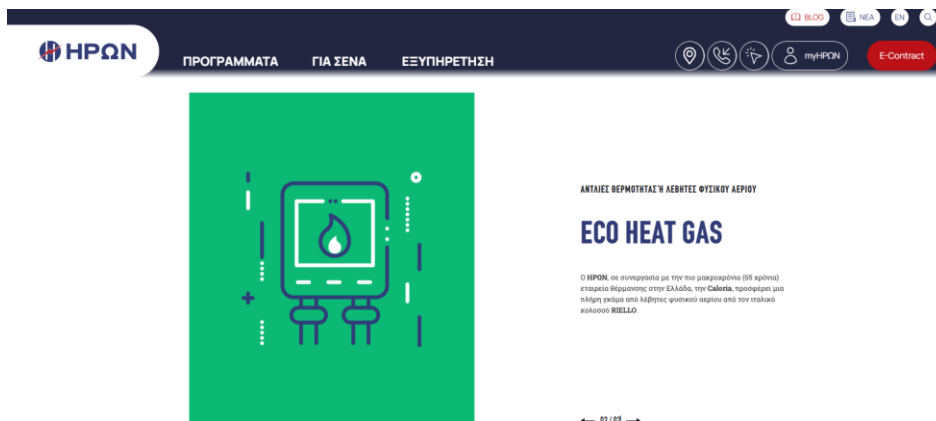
BLOG NEA EN

ΗΡΩΝ

ΠΡΟΓΡΑΜΜΑΤΑ ΓΙΑ ΣΕΝΑ ΕΞΥΠΗΡΕΤΗΣΗ

myHPΩN E-Contract

ΑΝΤΛΙΕΣ ΘΕΡΜΟΤΗΤΑΣ Ή ΛΕΒΗΤΕΣ ΦΥΣΙΚΟΥ ΑΕΡΙΟΥ

ECO HEAT GAS

Ο ΗΡΩΝ, σε συνεργασία με την πιο μακροχρόνια (65 χρόνια) εταιρεία θέρμανσης στην Ελλάδα, την Caloria, προσφέρει μια πλήρη γκάμα από λέβητες φυσικού αερίου από τον ιταλικό κολοσσό RIELLO.

02 / 03